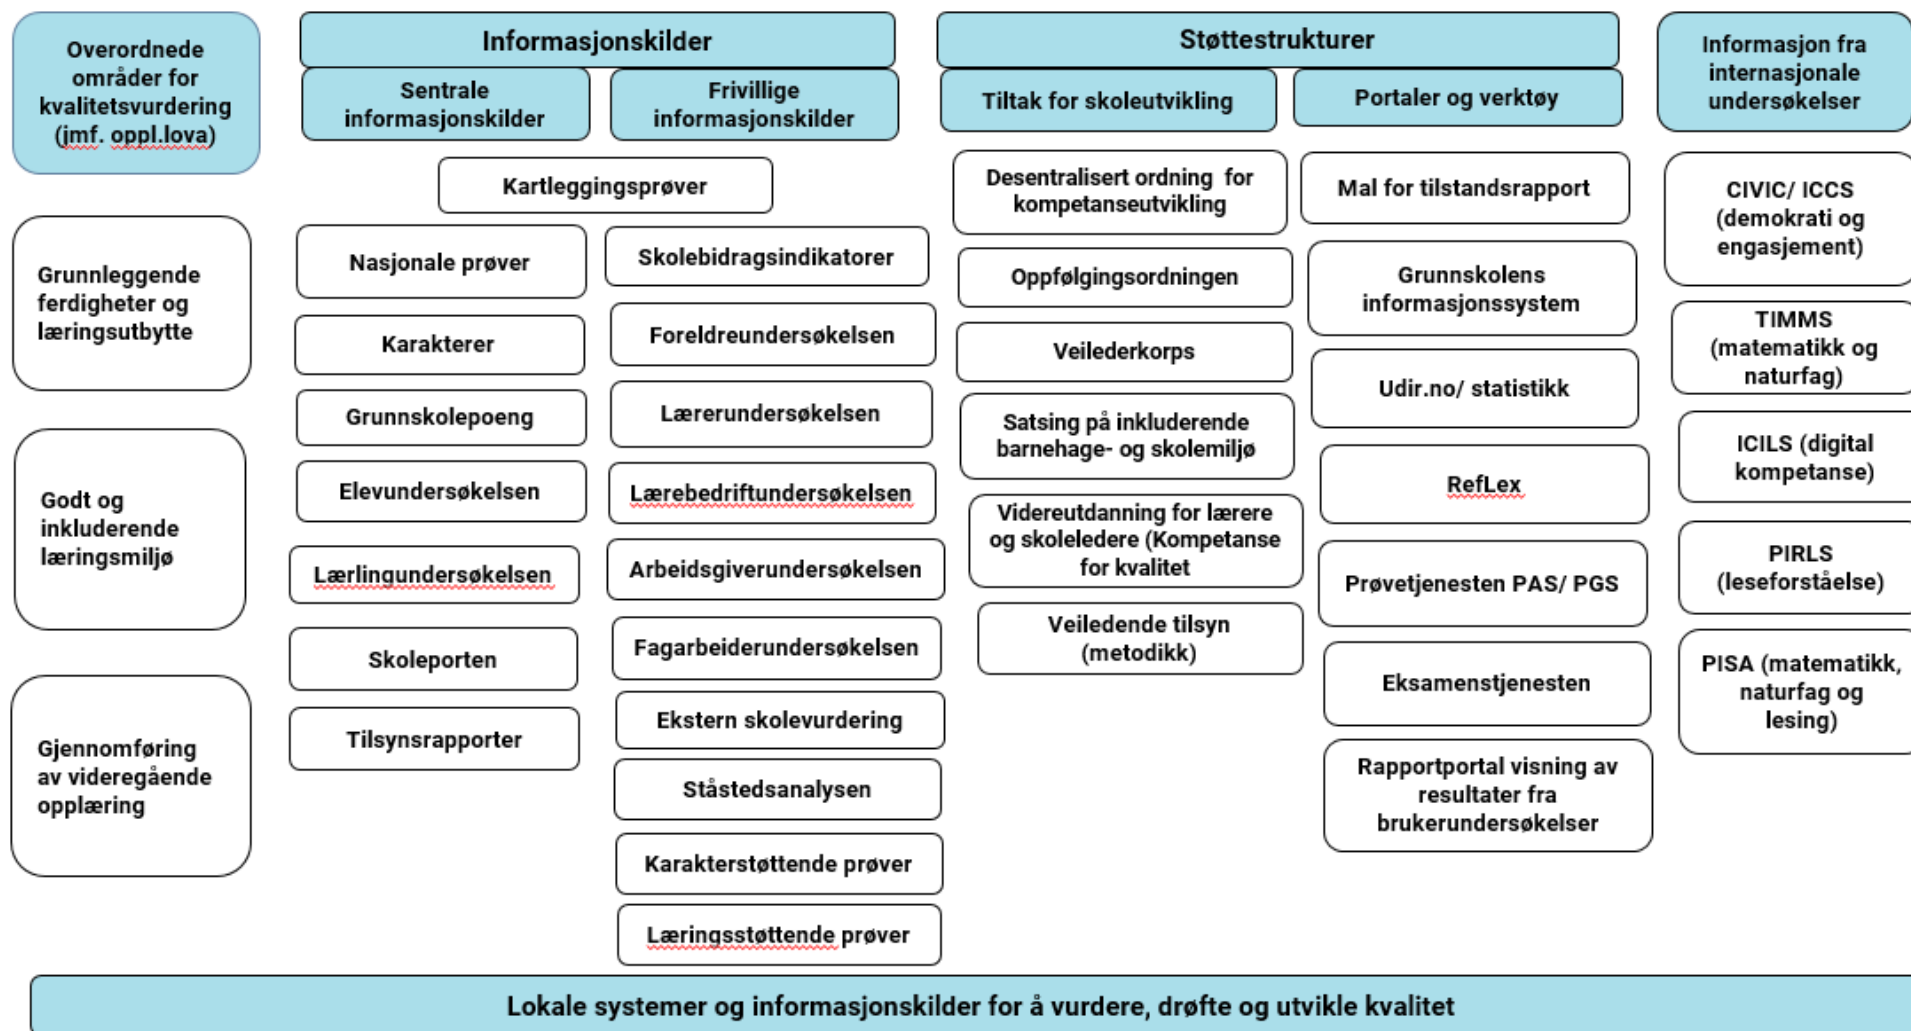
Overordnede områder for kvalitetsvurdering (imf. oppl.lova)

Grunnleggende ferdigheter og læringsutbytte

Godt og inkluderende læringsmiljø

Gjennomføring av videregående opplæring

Informasjonskilder

Sentrale informasjonskilder

Frivillige informasjonskilder

Kartleggingsprøver

Nasjonale prøver

Karakterer

Grunnskolepoeng

Elevundersøkelsen

Lærlingundersøkelsen

Skoleporten

Tilsynsrapporter

Skolebidragsindikatorer

Foreldreundersøkelsen

Lærerundersøkelsen

Lærebedriftundersøkelsen

Arbeidsgiverundersøkelsen

Fagarbeiderundersøkelsen

Ekstern skolevurdering

Ståstedsanalysen

Karakterstøttende prøver

Læringsstøttende prøver

Støttestrukturer

Tiltak for skoleutvikling

Portaler og verktøy

Desentralisert ordning for kompetanseutvikling

Oppfølgingsordningen

Veilederkorps

Satsing på inkluderende barnehage- og skolemiljø

Videreutdanning for lærere og skoleledere (Kompetanse for kvalitet

Veiledende tilsyn (metodikk)

Mal for tilstandsrapport

Grunnskolens informasjonssystem

Udir.no/ statistikk

RefLex

Prøvetjenesten PAS/ PGS

Eksamenstjenesten

Rapportportal visning av resultater fra brukerundersøkelser

Informasjon fra internasjonale undersøkelser

CIVIC/ ICCS (demokrati og engasjement)

TIMMS (matematikk og naturfag)

ICILS (digital kompetanse)

PIRLS (leseforståelse)

PISA (matematikk, naturfag og lesing)

Lokale systemer og informasjonskilder for å vurdere, drøfte og utvikle kvalitet